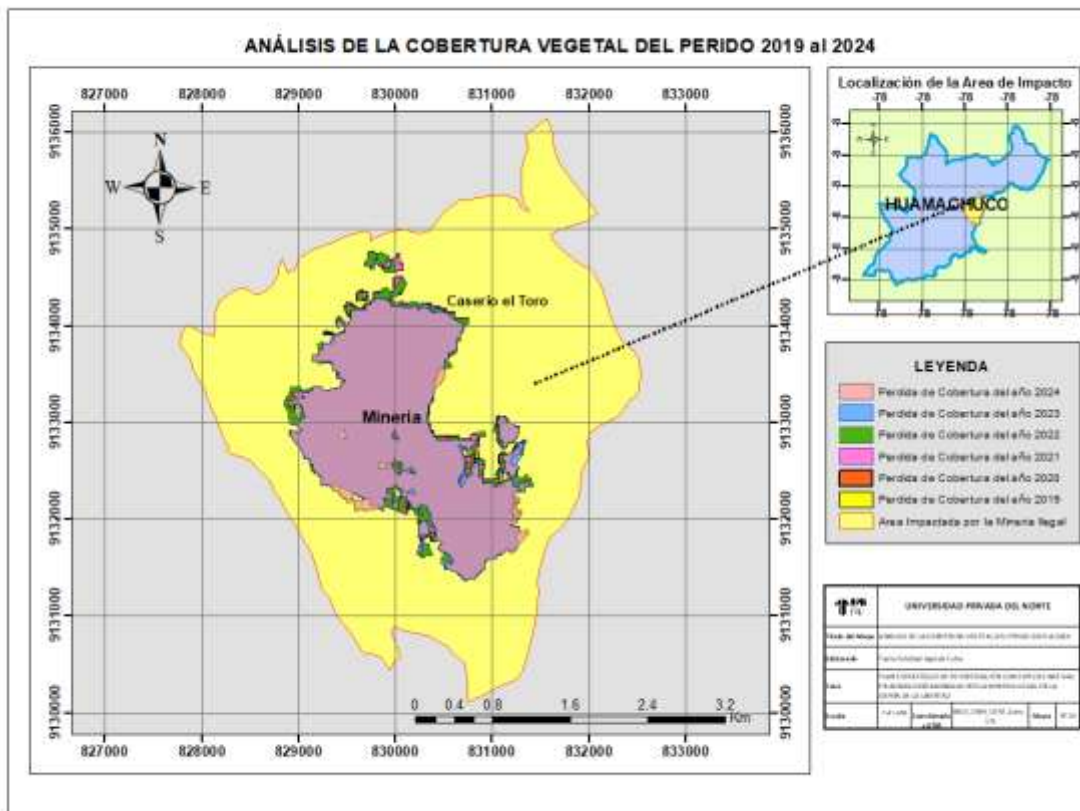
ANÁLISIS DE LA COBERTURA VEGETAL DEL PERIDO 2019 al 2024

827000 828000 829000 830000 831000 832000 833000

9136000
9135000
9134000
9133000
9132000
9131000
9130000

N
W
E
S

Caserio el Toro

Mineria

0 0.4 0.8 1.6 2.4 3.2 Km

827000 828000 829000 830000 831000 832000 833000

Localización de la Area de Impacto
-78 -78 -78 -78 -78

HUAMACHUCO

LEYENDA
Perdida de Cobertura del año 2024
Perdida de Cobertura del año 2023
Perdida de Cobertura del año 2022
Perdida de Cobertura del año 2021
Perdida de Cobertura del año 2020
Perdida de Cobertura del año 2019
Area Impactada por la Mineria Ilegal

UNIVERSIDAD PRIVADA DEL NORTE

Titulo del Mapa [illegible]
Elaborado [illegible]
Tesis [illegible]
Escala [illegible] Coordenadas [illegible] Mapa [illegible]